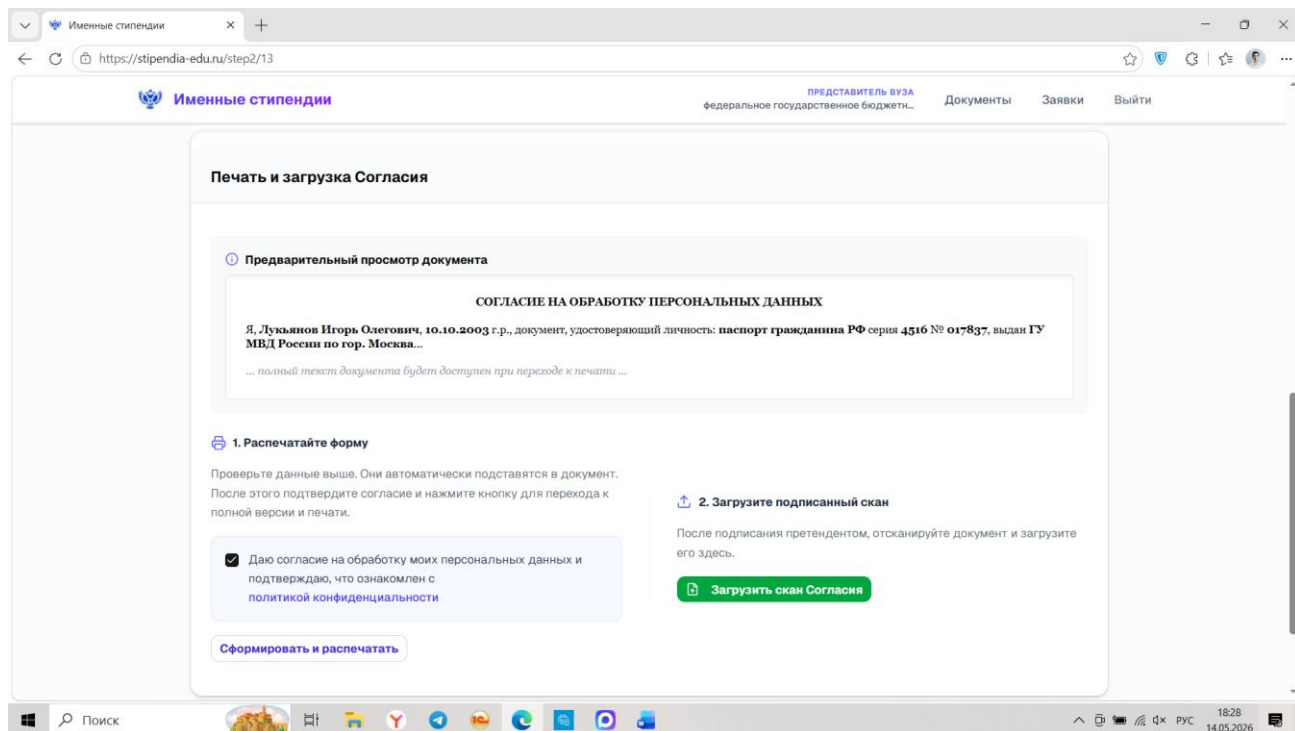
Именные стипендии

https://stipendia-edu.ru/step2/13

Именные стипендии

ПРЕДСТАВИТЕЛЬ ВУЗА
федеральное государственное бюджетн...

Документы Заявки Выйти

Печать и загрузка Согласия

Предварительный просмотр документа

СОГЛАСИЕ НА ОБРАБОТКУ ПЕРСОНАЛЬНЫХ ДАННЫХ

Я, Лукьянов Игорь Олегович, 10.10.2003 г.р., документ, удостоверяющий личность: паспорт гражданина РФ серия 4516 № 017837, выдан ГУ МВД России по гор. Москва...

... полный текст документа будет доступен при переходе к печати ...

1. Распечатайте форму

Проверьте данные выше. Они автоматически подставятся в документ. После этого подтвердите согласие и нажмите кнопку для перехода к полной версии и печати.

Даю согласие на обработку моих персональных данных и подтверждаю, что ознакомлен с политикой конфиденциальности

Сформировать и распечатать

2. Загрузите подписанный скан

После подписания претендентом, отсканируйте документ и загрузите его здесь.

Загрузить скан Согласия

Поиск

РУС 18:28 14.05.2026